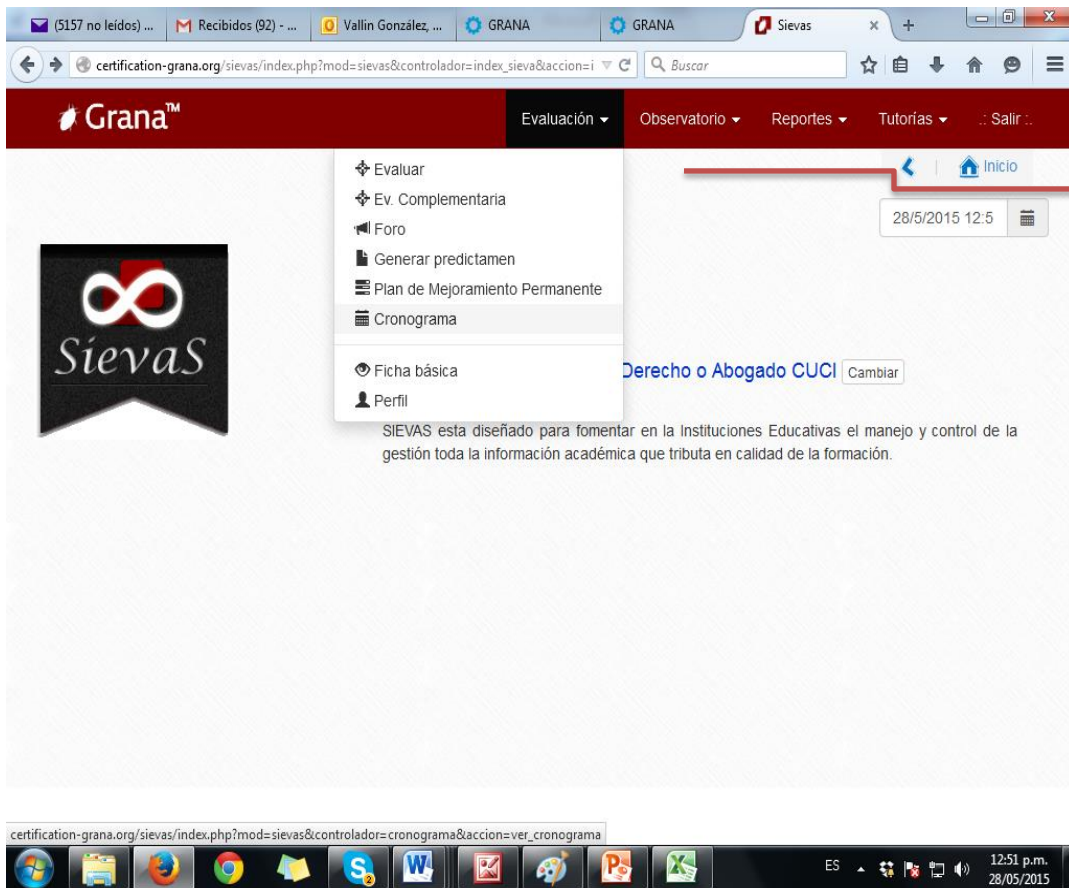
(5157 no leídos) ... | Recibidos (92) - ... | Vallin González, ... | GRANA | GRANA | Sievas

certification-grana.org/sievas/index.php?mod=sievas&controlador=index_sieva&accion=i

Buscar

Grana™

Evaluación ▾ Observatorio ▾ Reportes ▾ Tutorías ▾ .: Salir :.

Evaluar
Ev. Complementaria
Foro
Generar predictamen
Plan de Mejoramiento Permanente
Cronograma
Ficha básica
Perfil

Inicio

28/5/2015 12:5

SievaS

Derecho o Abogado CUCI Cambiar

SIEVAS esta diseñado para fomentar en la Instituciones Educativas el manejo y control de la gestión toda la información académica que tributa en calidad de la formación.

certification-grana.org/sievas/index.php?mod=sievas&controlador=cronograma&accion=ver_cronograma

ES 12:51 p.m. 28/05/2015